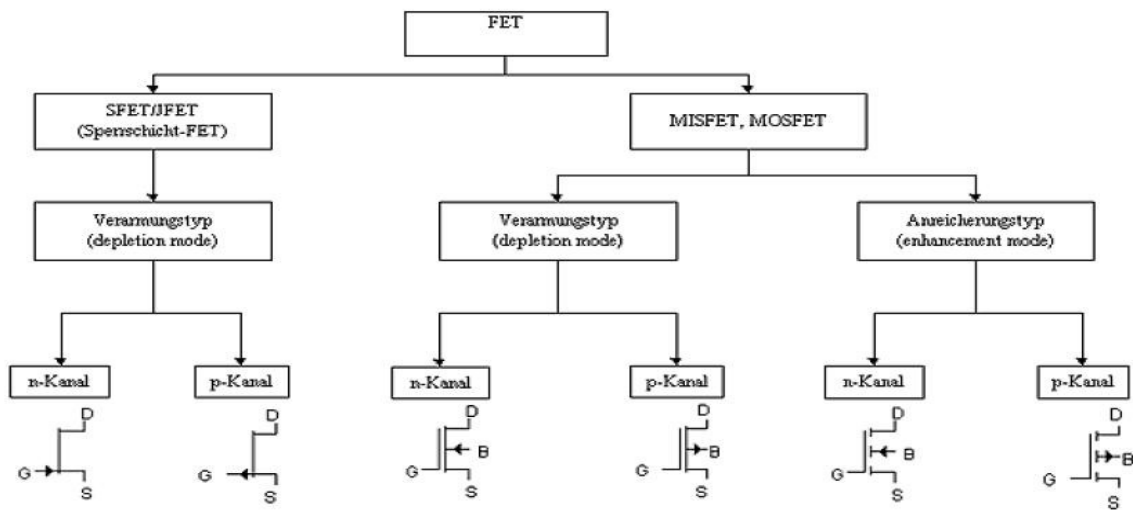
FET

SFET/JFET
(Sperrschicht-FET)

MISFET, MOSFET

Verarmungstyp
(depletion mode)

Verarmungstyp
(depletion mode)

Anreicherungstyp
(enhancement mode)

n-Kanal

D
G
S

p-Kanal

D
G
S

n-Kanal

D
B
G
S

p-Kanal

D
B
G
S

n-Kanal

D
B
G
S

p-Kanal

D
B
G
S